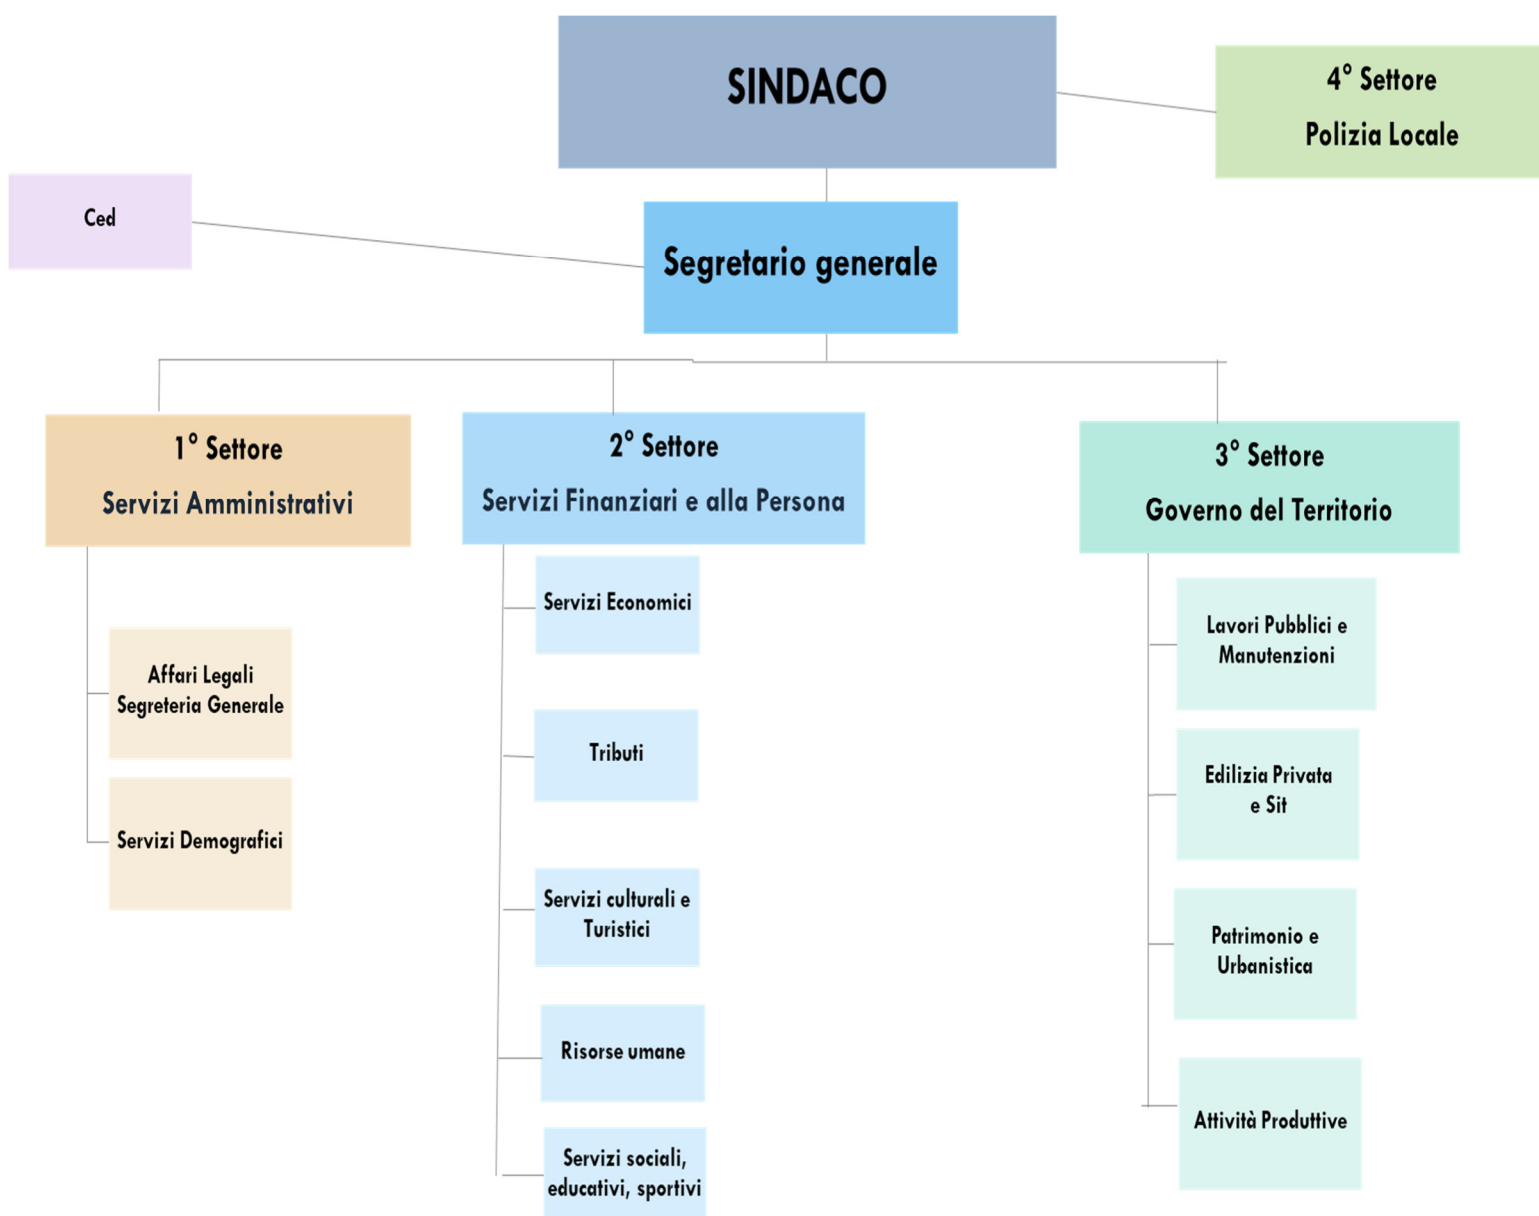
SINDACO

4° Settore
Polizia Locale

Ced

Segretario generale

1° Settore
Servizi Amministrativi

Affari Legali Segreteria Generale

Servizi Demografici

2° Settore
Servizi Finanziari e alla Persona

Servizi Economici

Tributi

Servizi culturali e Turistici

Risorse umane

Servizi sociali, educativi, sportivi

3° Settore
Governo del Territorio

Lavori Pubblici e Manutenzioni

Edilizia Privata e Sit

Patrimonio e Urbanistica

Attività Produttive